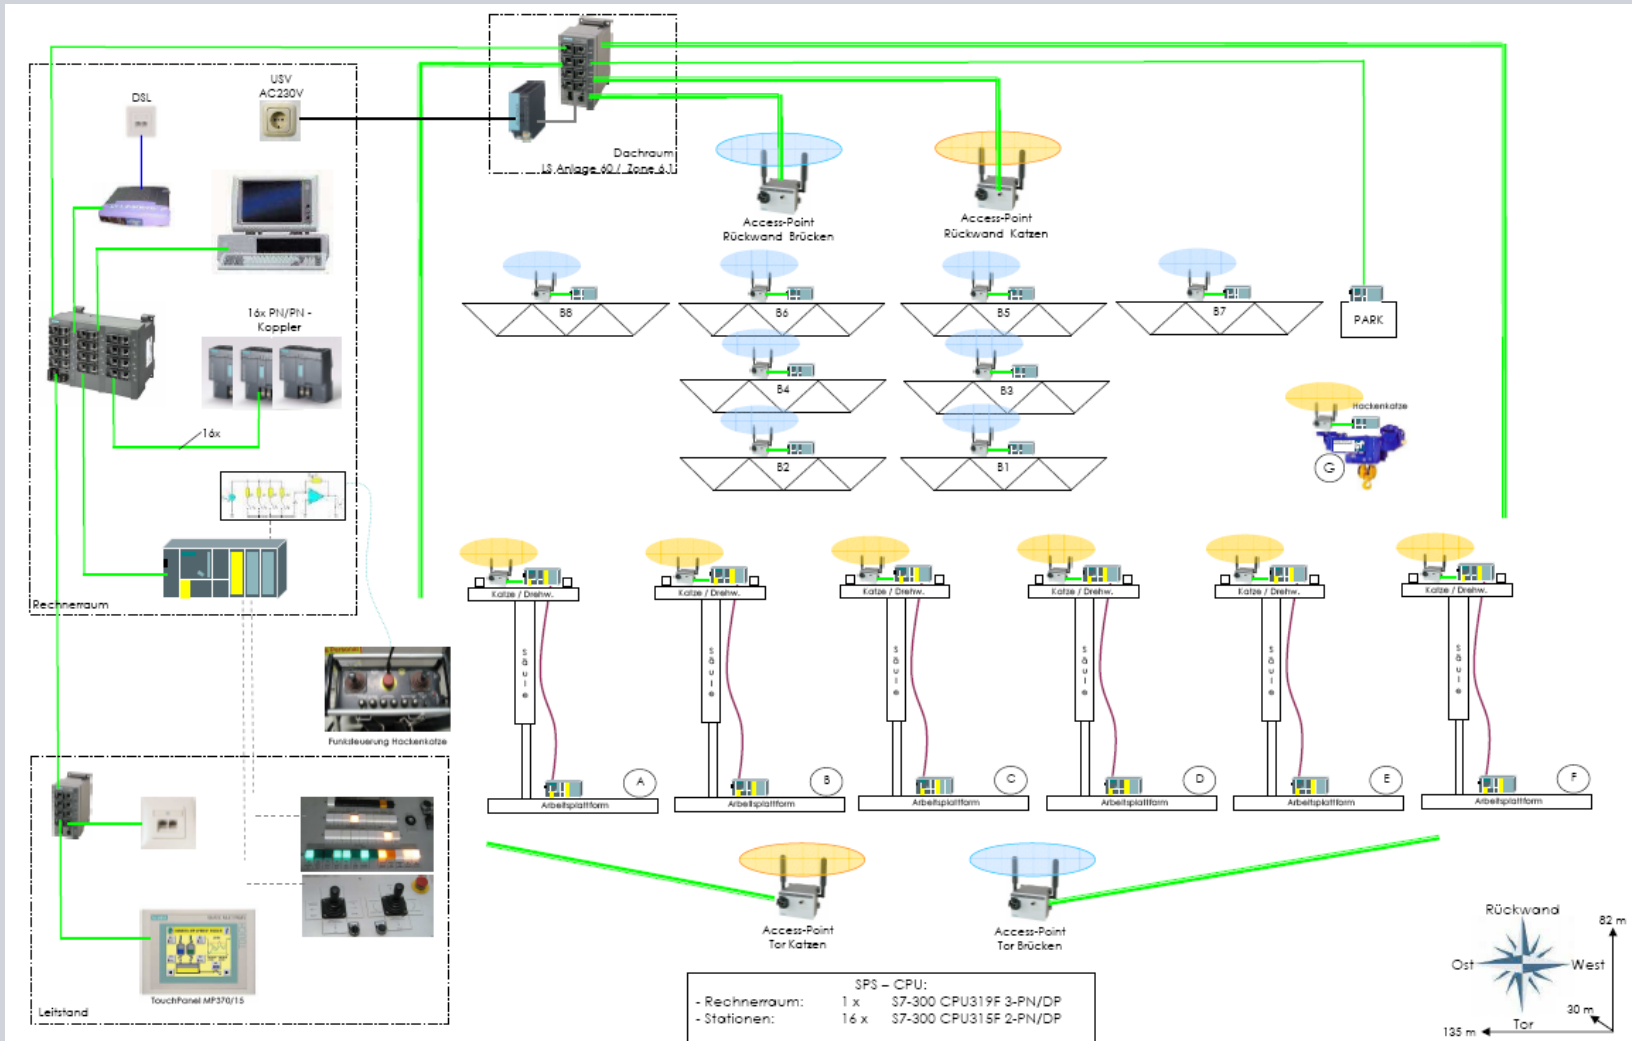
Dachraum
LS Anlage 60 / Zone 6.1

USV
AC230V

DSL

16x PN/PN - Koppler

16x

Rechnerraum

Access-Point
Rückwand Brücken

Access-Point
Rückwand Katzen

B8

B6

B5

B7

PARK

B4

B3

B2

B1

Hackenkatze

G

Katze / Drehw.

Katze / Drehw.

Katze / Drehw.

Katze / Drehw.

Katze / Drehw.

Katze / Drehw.

Säule

Säule

Säule

Säule

Säule

Säule

A

B

C

D

E

F

Arbeitsplattform

Arbeitsplattform

Arbeitsplattform

Arbeitsplattform

Arbeitsplattform

Arbeitsplattform

Funksteuerung Hackenkatze

Leitstand

TouchPanel MP370/15

Access-Point
Tor Katzen

Access-Point
Tor Brücken

SPS – CPU:
- Rechnerraum: 1 x S7-300 CPU319F 3-PN/DP
- Stationen: 16 x S7-300 CPU315F 2-PN/DP

Rückwand

Ost

West

Tor

82 m

30 m

135 m